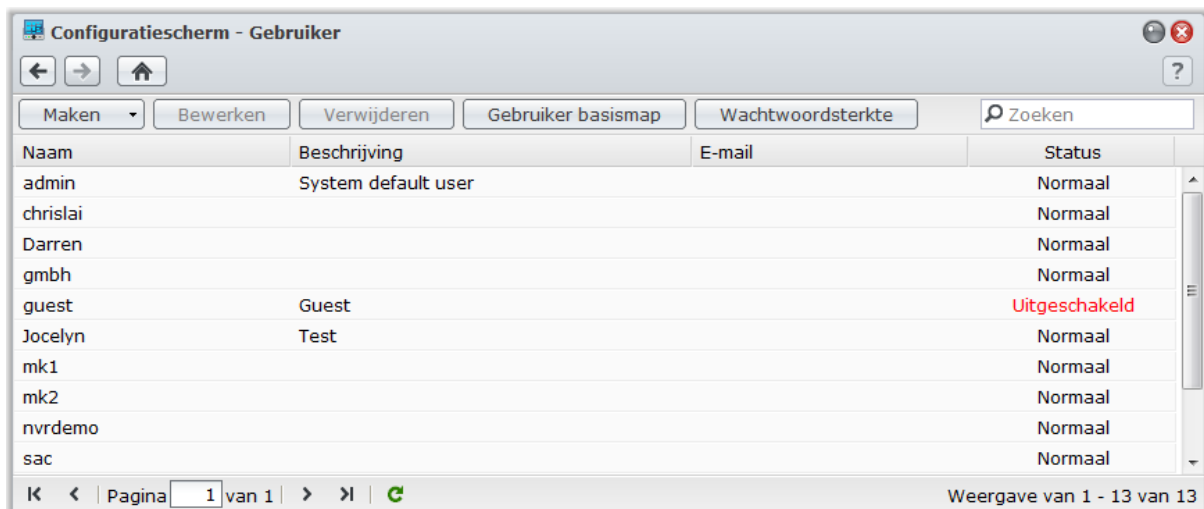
Configuratiescherm - Gebruiker

?

Maken | Bewerken | Verwijderen | Gebruiker basismap | Wachtwoordsterkte | Zoeken

| Naam | Beschrijving | E-mail | Status |
|---|---|---|---|
| admin | System default user | | Normaal |
| chrislai | | | Normaal |
| Darren | | | Normaal |
| gmbh | | | Normaal |
| guest | Guest | | Uitgeschakeld |
| Jocelyn | Test | | Normaal |
| mk1 | | | Normaal |
| mk2 | | | Normaal |
| nvrdemo | | | Normaal |
| sac | | | Normaal |

Pagina 1 van 1

Weergave van 1 - 13 van 13